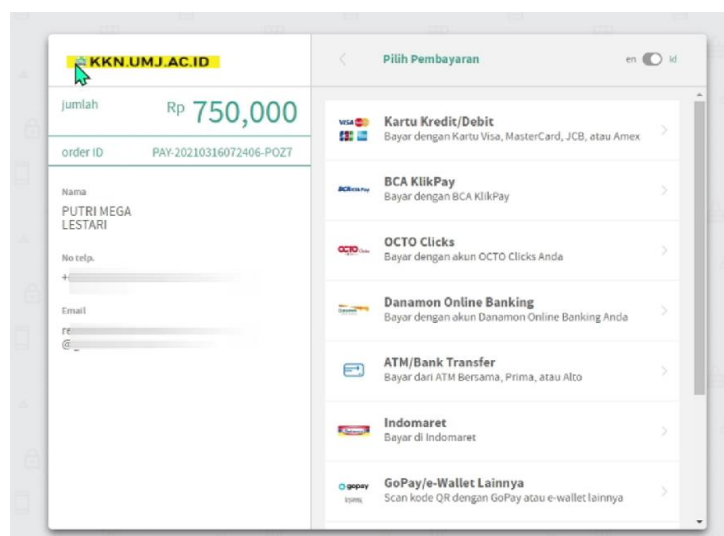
KKN.UMJ.AC.ID

jumlah Rp 750,000

order ID PAY-20210316072406-POZ7

Nama
PUTRI MEGA LESTARI

No telp.
+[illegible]

Email
re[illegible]
@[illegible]

Pilih Pembayaran

en id

Kartu Kredit/Debit
Bayar dengan Kartu Visa, MasterCard, JCB, atau Amex

BCA KlikPay
Bayar dengan BCA KlikPay

OCTO Clicks
Bayar dengan akun OCTO Clicks Anda

Danamon Online Banking
Bayar dengan akun Danamon Online Banking Anda

ATM/Bank Transfer
Bayar dari ATM Bersama, Prima, atau Alto

Indomaret
Bayar di Indomaret

GoPay/e-Wallet Lainnya
Scan kode QR dengan GoPay atau e-wallet lainnya